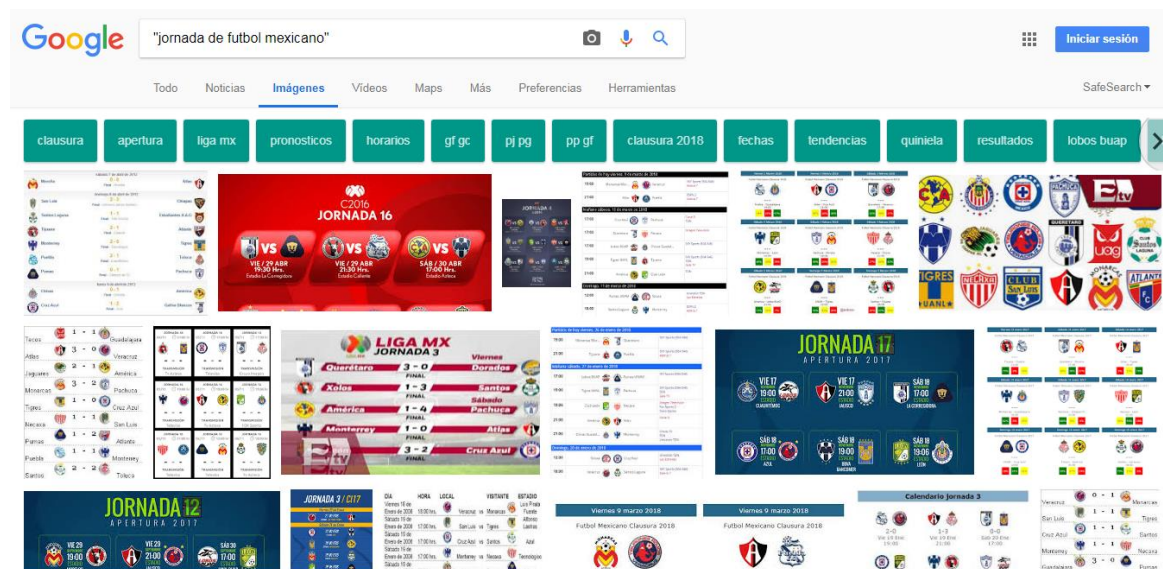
Google "jornada de futbol mexicano"

Iniciar sesión

Todo Noticias Imágenes Videos Maps Más Preferencias Herramientas SafeSearch

clausura apertura liga mx pronosticos horarios gf gc pj pg pp gf clausura 2018 fechas tendencias quiniela resultados lobos buap

C2016 JORNADA 16
VS VIE / 29 ABR 19:30 Hrs.
VS VIE / 29 ABR 21:30 Hrs.
VS SÁB / 30 ABR 17:00 Hrs.

Morelia Atlas
San Luis Chiapas
Santos Laguna Estudiantes A.G.
Tijuana Atlante
Monterrey Tigres
Puebla Toluca
Pumas Pachuca
Chivas
Cruz Azul Cuba Blanca

TIGRES UANL CLUB SAN LUIS ATLANTE

Tecos 1 - 1 Guadalajara
Atlas 3 - 0 Veracruz
Jaguares 2 - 1 América
Morelia 3 - 2 Pachuca
Tigres 1 - 0 Cruz Azul
Necaxa 1 - 1 San Luis
Pumas 1 - 2 Atlante
Puebla 2 - 1 Monterrey
Santos 1 - 1 Toluca

LIGA MX JORNADA 3
Querétaro 3 - 0 Dorados
Viernes
Xolos 1 - 3 Santos
FINAL
América 1 - 4 Pachuca
Sábado
FINAL
Monterrey 1 - 0 Atlas
FINAL
3 - 2 Cruz Azul
FINAL

JORNADA 17 APERTURA 2017
VIE 17 19:00
VIE 17 21:00
SÁB 18
SÁB 18
SÁB 18 19:00
SÁB 18 19:06

JORNADA 12 APERTURA 2017
VIE 29
VIE 29
SÁB 30 17:00

JORNADA 3 / CL17

DIA HORA LOCAL VISITANTE ESTADIO

Viernes 9 marzo 2018
Futbol Mexicano Clausura 2018
Viernes 9 marzo 2018
Futbol Mexicano Clausura 2018

Calendario Jornada 3

Veracruz 0 - 1
San Luis 1 - 1 Tigres
Cruz Azul 1 - 1 Santos
Monterrey 1 - 1 Necaxa
3 - 0 Pumas